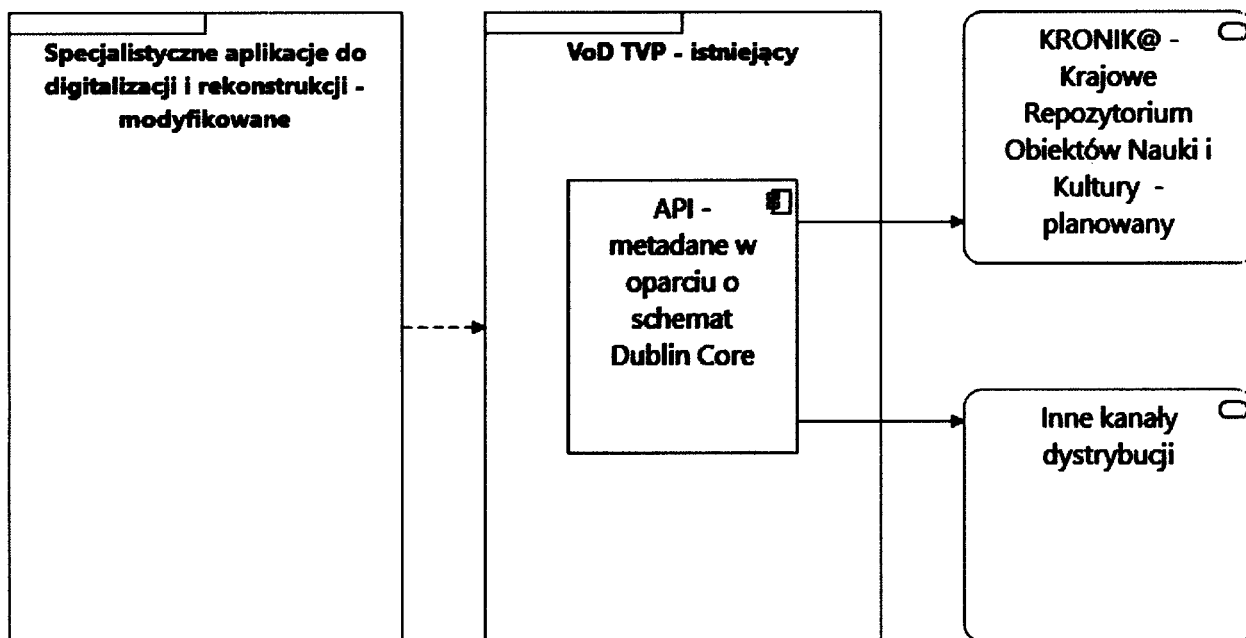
Specjalistyczne aplikacje do digitalizacji i rekonstrukcji - modyfikowane

VoD TVP - istniejący

API - metadane w oparciu o schemat Dublin Core

KRONIK@ - Krajowe Repozytorium Obiektów Nauki i Kultury - planowany

Inne kanały dystrybucji